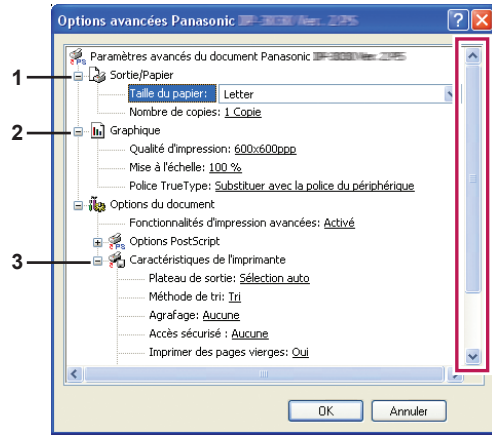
Options avancées Panasonic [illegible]

Paramètres avancés du document Panasonic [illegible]

1 Sortie/Papier

Taille du papier: Letter

Nombre de copies: 1 Copie

2 Graphique

Qualité d'impression: 600x600ppp

Mise à l'échelle: 100 %

Police TrueType: Substituer avec la police du périphérique

Options du document

Fonctionnalités d'impression avancées: Activé

Options PostScript

3 Caractéristiques de l'imprimante

Plateau de sortie: Sélection auto

Méthode de tri: Tri

Agrafage: Aucune

Accès sécurisé : Aucune

Imprimer des pages vierges: Oui

OK

Annuler